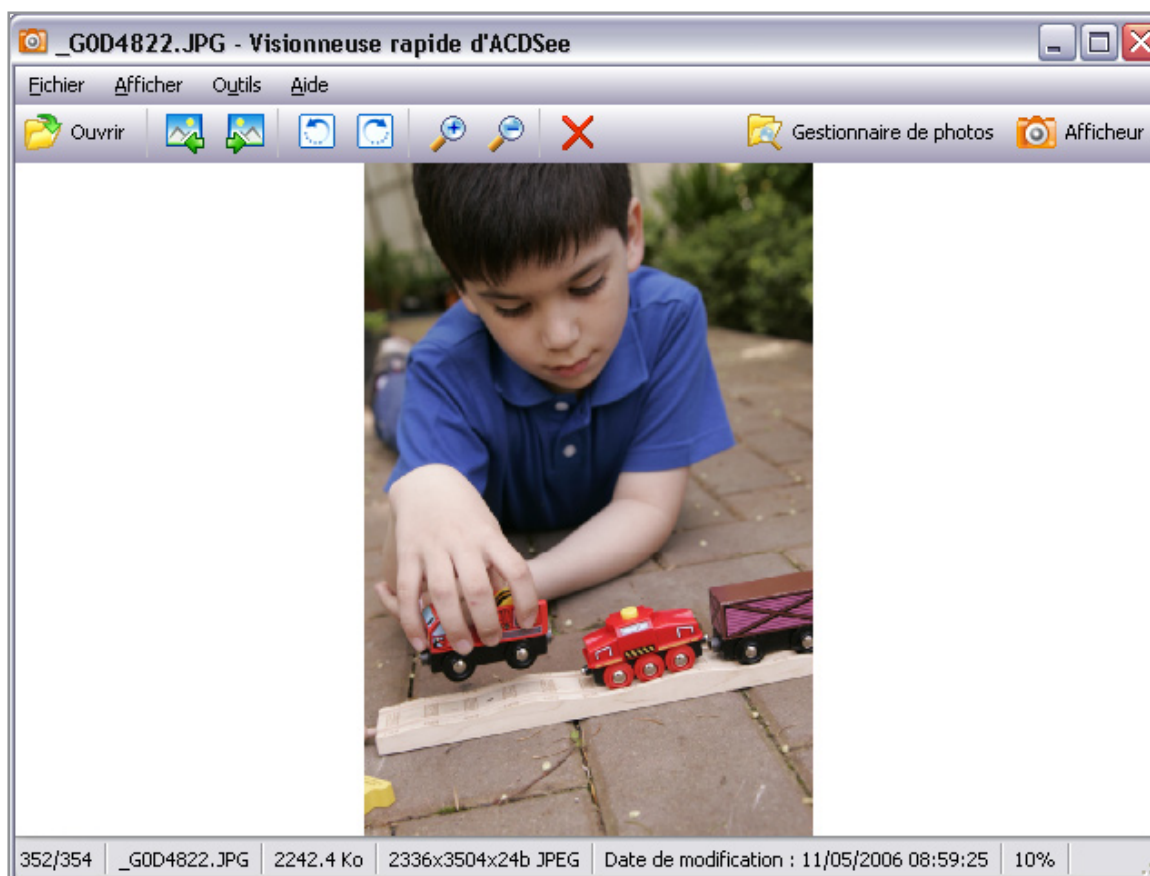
_G0D4822.JPG - Visionneuse rapide d'ACDSee

Fichier Afficher Outils Aide

Ouvrir

Gestionnaire de photos

Afficheur

352/354 | _G0D4822.JPG | 2242.4 Ko | 2336x3504x24b JPEG | Date de modification : 11/05/2006 08:59:25 | 10%